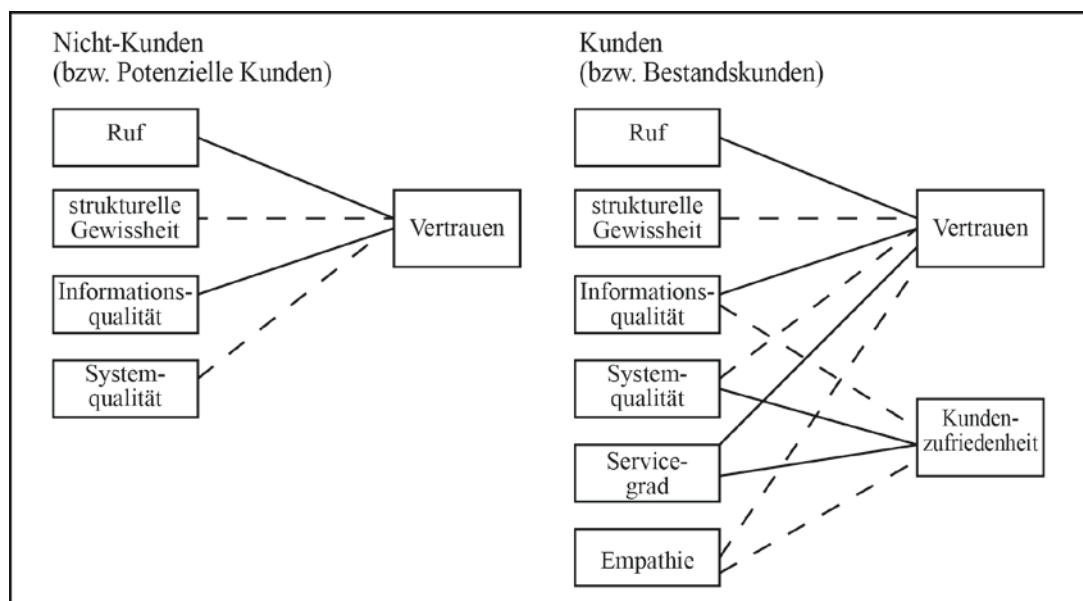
Nicht-Kunden
(bzw. Potenzielle Kunden)

Ruf

strukturelle Gewissheit

Informationsqualität

Systemqualität

Vertrauen

Kunden
(bzw. Bestandskunden)

Ruf

strukturelle Gewissheit

Informationsqualität

Systemqualität

Servicegrad

Empathie

Vertrauen

Kundenzufriedenheit